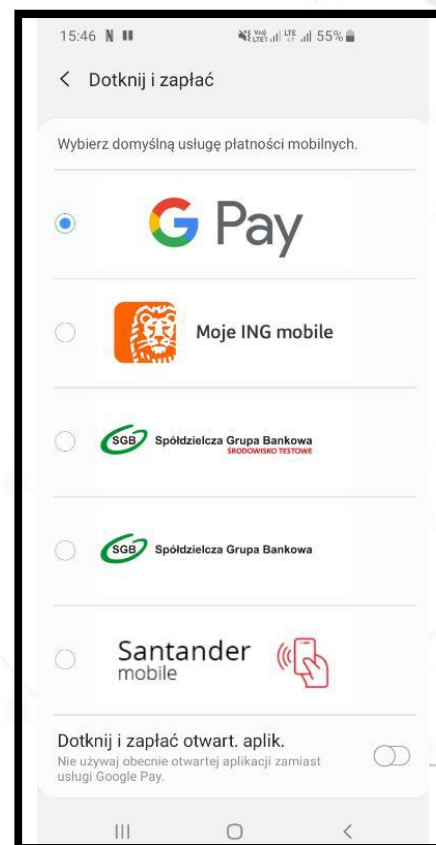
15:46 N ‖ Vo) LTE1 LTE 55%

< Dotknij i zapłać

Wybierz domyślną usługę płatności mobilnych.

G Pay

Moje ING mobile

SGB Spółdzielcza Grupa Bankowa
ŚRODOWISKO TESTOWE

SGB Spółdzielcza Grupa Bankowa

Santander
mobile

Dotknij i zapłać otwart. aplik.
Nie używaj obecnie otwartej aplikacji zamiast usługi Google Pay.

||| ○ <